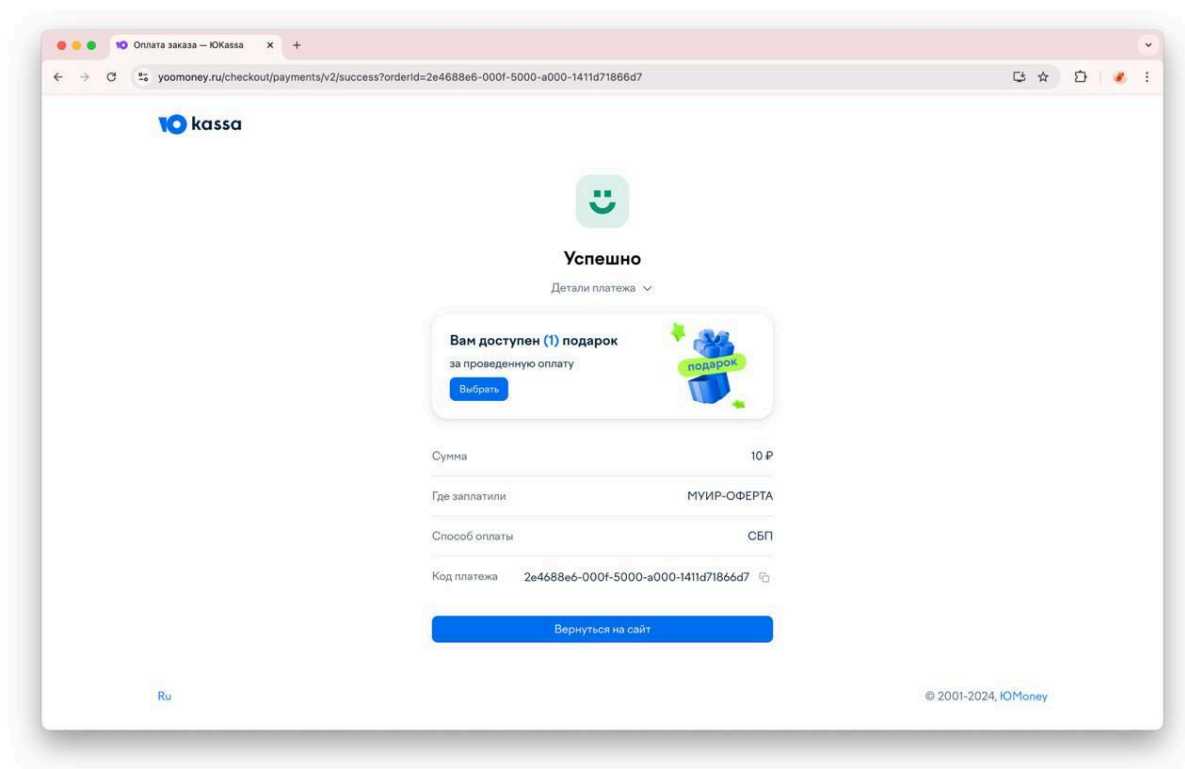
Оплата заказа — ЮKassa

yoomoney.ru/checkout/payments/v2/success?orderId=2e4688e6-000f-5000-a000-1411d71866d7

kassa

Успешно

Детали платежа

Вам доступен (1) подарок

за проведенную оплату

Выбрать

подарок

| | |
|---|---|
| Сумма | 10 ₽ |
| Где заплатили | МУИР-ОФЕРТА |
| Способ оплаты | СБП |
| Код платежа | 2e4688e6-000f-5000-a000-1411d71866d7 |

Вернуться на сайт

Ru

© 2001-2024, ЮMoney